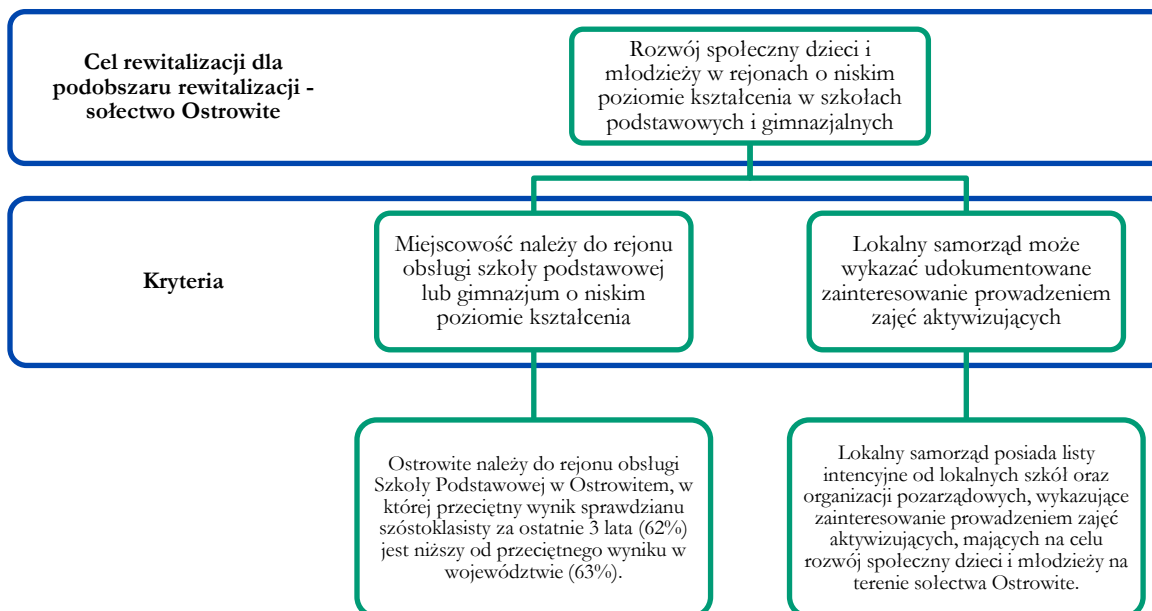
Cel rewitalizacji dla podobszaru rewitalizacji - sołectwo Ostrowite

Rozwój społeczny dzieci i młodzieży w rejonach o niskim poziomie kształcenia w szkołach podstawowych i gimnazjalnych

Kryteria

Miejscowość należy do rejonu obsługi szkoły podstawowej lub gimnazjum o niskim poziomie kształcenia

Lokalny samorząd może wykazać udokumentowane zainteresowanie prowadzeniem zajęć aktywizujących

Ostrowite należy do rejonu obsługi Szkoły Podstawowej w Ostrowitem, w której przeciętny wynik sprawdzianu szóstoklasisty za ostatnie 3 lata (62%) jest niższy od przeciętnego wyniku w województwie (63%).

Lokalny samorząd posiada listy intencyjne od lokalnych szkół oraz organizacji pozarządowych, wykazujące zainteresowanie prowadzeniem zajęć aktywizujących, mających na celu rozwój społeczny dzieci i młodzieży na terenie sołectwa Ostrowite.